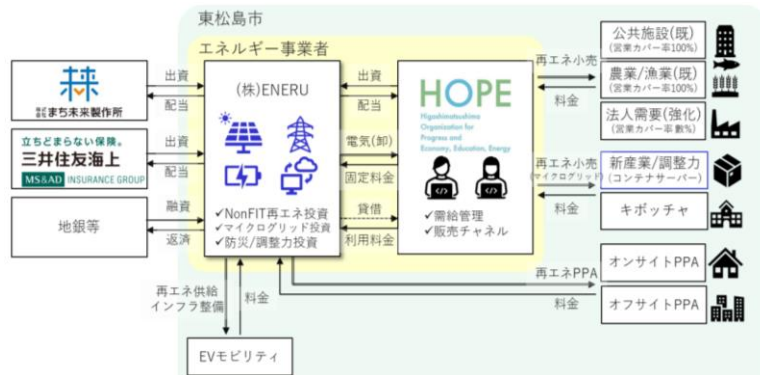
東松島市

エネルギー事業者

株式会社まち未来製作所

出資

配当

立ちどまらない保険。
三井住友海上
MS&AD INSURANCE GROUP

出資

配当

地銀等

融資

返済

(株)ENERU

✓NonFIT再エネ投資
✓マイクログリッド投資
✓防災/調整力投資

出資

配当

電気(卸)

固定料金

貸借

利用料金

HOPE
Higashimatsushima Organization for Progress and Economy, Education, Energy

✓需給管理
✓販売チャネル

再エネ小売

料金

公共施設(既)
(営業カバー率100%)

農業/漁業(既)
(営業カバー率100%)

法人需要(強化)
(営業カバー率数%)

再エネ小売
(マイクログリッド)

新産業/調整力
(コンテナサーバー)

料金

キボッチャ

再エネPPA

オンサイトPPA

料金

オフサイトPPA

再エネ供給
インフラ整備

料金

EVモビリティ